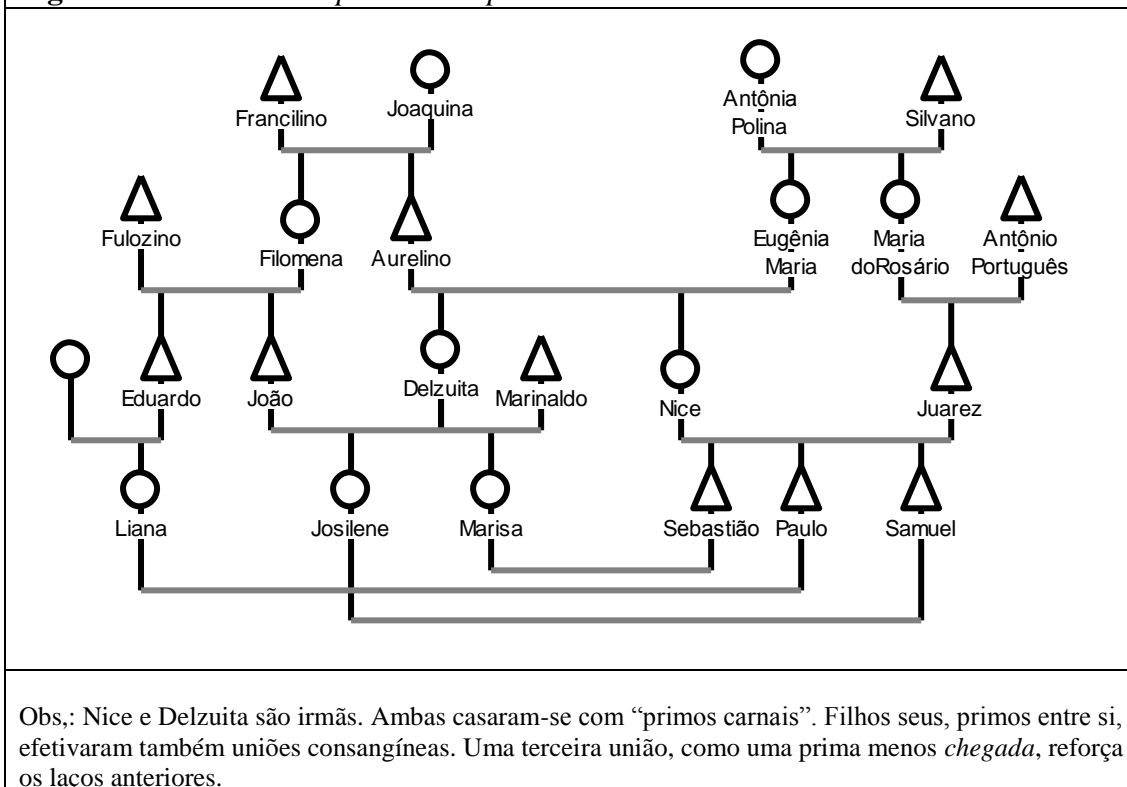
Francilino

Joaquina

Antônia Polina

Silvano

Fulozino

Filomena

Aurelino

Eugênia Maria

Maria doRosário

Antônio Português

Eduardo

João

Delzuita

Marinaldo

Nice

Juarez

Liana

Josilene

Marisa

Sebastião

Paulo

Samuel

Obs,: Nice e Delzuita são irmãs. Ambas casaram-se com “primos carnais”. Filhos seus, primos entre si, efetivaram também uniões consangíneas. Uma terceira união, como uma prima menos *chegada*, reforça os laços anteriores.